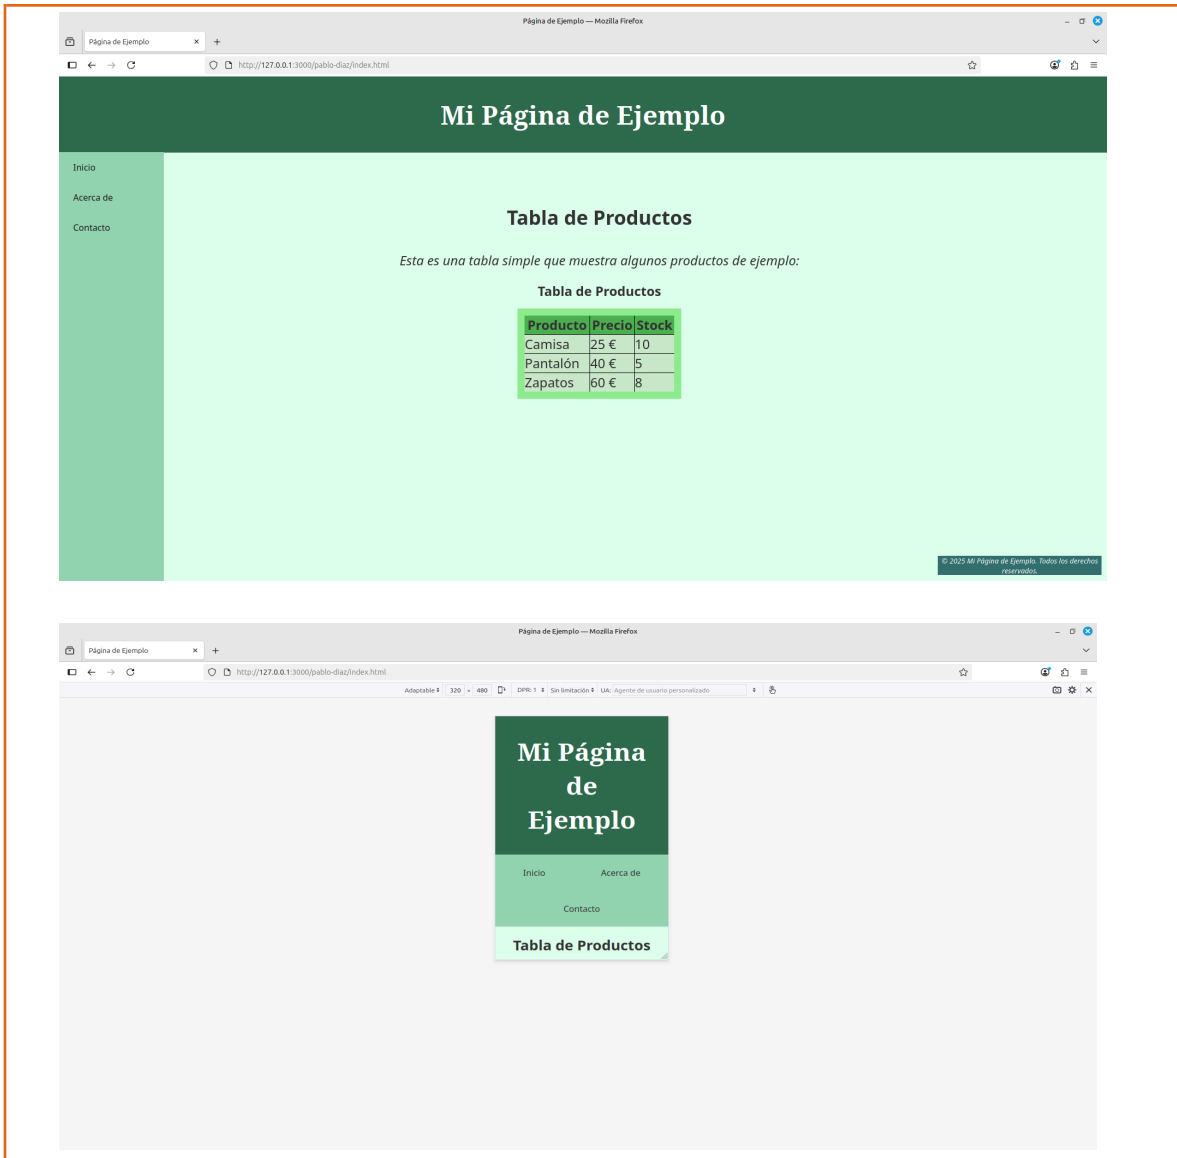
Página de Ejemplo — Mozilla Firefox

Página de Ejemplo ×

http://127.0.0.1:3000/pablo-diaz/index.html

Mi Página de Ejemplo

Inicio

Acerca de

Contacto

Tabla de Productos

*Esta es una tabla simple que muestra algunos productos de ejemplo:*

**Tabla de Productos**

| Producto | Precio | Stock |
|---|---|---|
| Camisa | 25 € | 10 |
| Pantalón | 40 € | 5 |
| Zapatos | 60 € | 8 |

© 2025 Mi Página de Ejemplo. Todos los derechos reservados.

Página de Ejemplo — Mozilla Firefox

Página de Ejemplo ×

http://127.0.0.1:3000/pablo-diaz/index.html

Adaptable 320 × 480 DPR: 1 Sin limitación UA: Agente de usuario personalizado

Mi Página de Ejemplo

Inicio

Acerca de

Contacto

Tabla de Productos